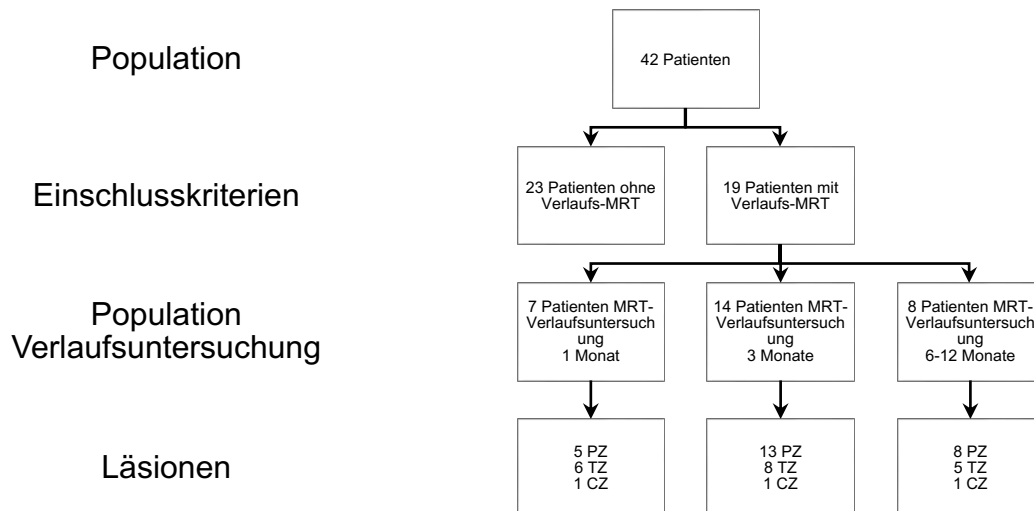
Population

42 Patienten

Einschlusskriterien

23 Patienten ohne Verlaufs-MRT

19 Patienten mit Verlaufs-MRT

Population Verlaufsuntersuchung

7 Patienten MRT-Verlaufsuntersuchung
1 Monat

14 Patienten MRT-Verlaufsuntersuchung
3 Monate

8 Patienten MRT-Verlaufsuntersuchung
6-12 Monate

Läsionen

5 PZ
6 TZ
1 CZ

13 PZ
8 TZ
1 CZ

8 PZ
5 TZ
1 CZ